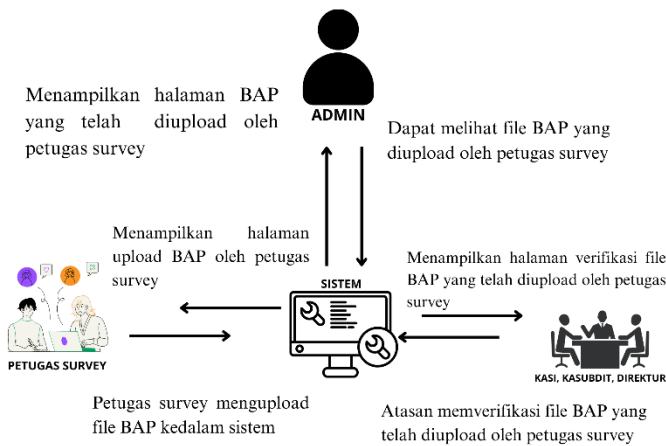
ADMIN

Menampilkan halaman BAP yang telah diupload oleh petugas survey

Dapat melihat file BAP yang diupload oleh petugas survey

Menampilkan halaman upload BAP oleh petugas survey

SISTEM

Menampilkan halaman verifikasi file BAP yang telah diupload oleh petugas survey

PETUGAS SURVEY

KASI, KASUBDIT, DIREKTUR

Petugas survey mengupload file BAP kedalam sistem

Atasan memverifikasi file BAP yang telah diupload oleh petugas survey